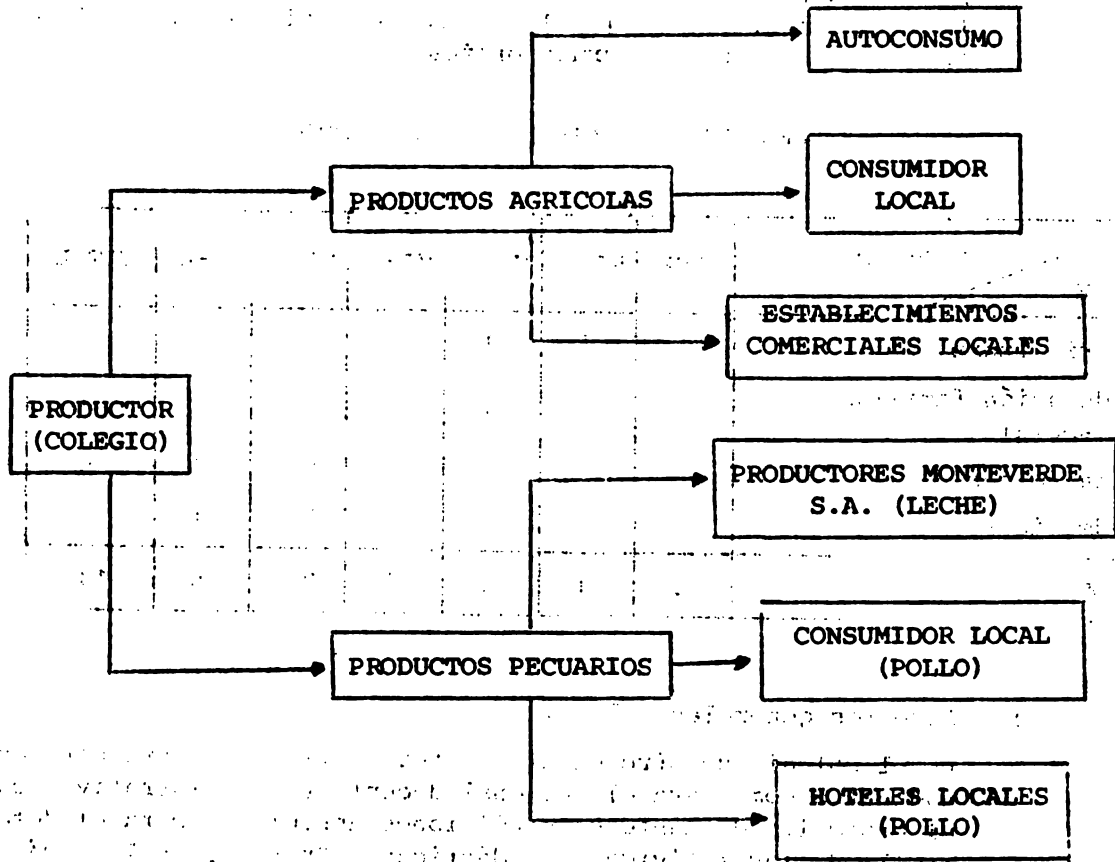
AUTOCONSUMO

PRODUCTOS AGRICOLAS

CONSUMIDOR LOCAL

ESTABLECIMIENTOS COMERCIALES LOCALES

PRODUCTOR (COLEGIO)

PRODUCTORES MONTEVERDE S.A. (LECHE)

PRODUCTOS PECUARIOS

CONSUMIDOR LOCAL (POLLO)

HOTELES LOCALES (POLLO)